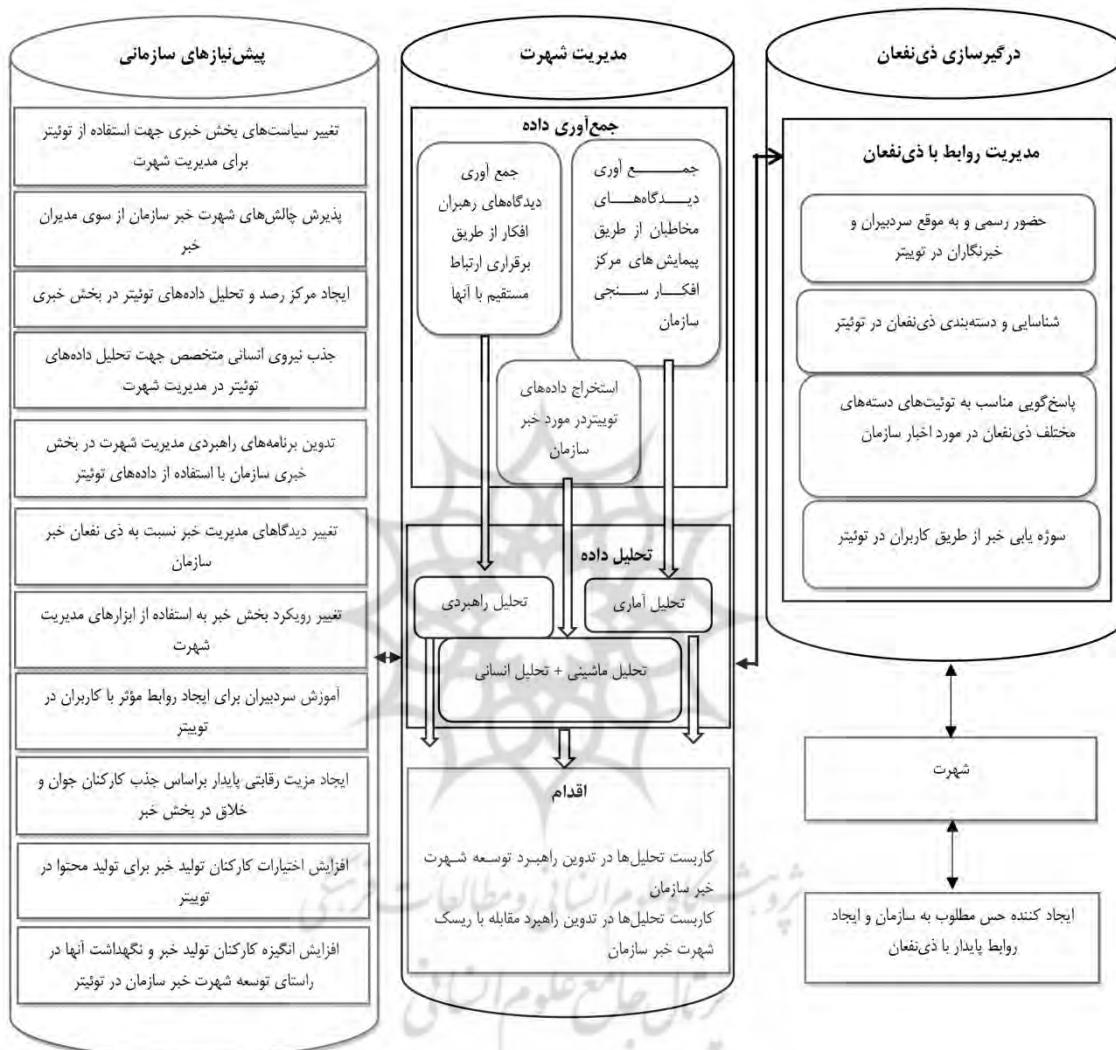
درگیرسازی ذی‌نفعان

مدیریت روابط با ذی‌نفعان

حضور رسمی و به موقع سردبیران و خبرنگاران در توییتر

شناسایی و دسته‌بندی ذی‌نفعان در توئیتر

پاسخ‌گویی مناسب به توئیت‌های دسته‌های مختلف ذی‌نفعان در مورد اخبار سازمان

سوژه یابی خبر از طریق کاربران در توئیتر

شهرت

ایجاد کننده حس مطلوب به سازمان و ایجاد روابط پایدار با ذی‌نفعان

مدیریت شهرت

جمع‌آوری داده

جمع آوری دیدگاه‌های مخاطبان از طریق پیمایش های مرکز افکار سنجی سازمان

جمع آوری دیدگاه‌های رهبران افکار از طریق برقراری ارتباط مستقیم با آنها

استخراج داده‌های توییتردر مورد خبر سازمان

تحلیل داده

تحلیل آماری

تحلیل راهبردی

تحلیل ماشینی + تحلیل انسانی

اقدام

کاربست تحلیل‌ها در تدوین راهبرد توسعه شهرت خبر سازمان

کاربست تحلیل‌ها در تدوین راهبرد مقابله با ریسک شهرت خبر سازمان

پیش‌نیازهای سازمانی

تغییر سیاست‌های بخش خبری جهت استفاده از توئیتر برای مدیریت شهرت

پذیرش چالش‌های شهرت خبر سازمان از سوی مدیران خبر

ایجاد مرکز رصد و تحلیل داده‌های توئیتر در بخش خبری

جذب نیروی انسانی متخصص جهت تحلیل داده‌های توئیتر در مدیریت شهرت

تدوین برنامه‌های راهبردی مدیریت شهرت در بخش خبری سازمان با استفاده از داده‌های توئیتر

تغییر دیدگاهای مدیریت خبر نسبت به ذی نفعان خبر سازمان

تغییر رویکرد بخش خبر به استفاده از ابزارهای مدیریت شهرت

آموزش سردبیران برای ایجاد روابط مؤثر با کاربران در توییتر

ایجاد مزیت رقابتی پایدار براساس جذب کارکنان جوان و خلاق در بخش خبر

افزایش اختیارات کارکنان تولید خبر برای تولید محتوا در توییتر

افزایش انگیزه کارکنان تولید خبر و نگهداشت آنها در راستای توسعه شهرت خبر سازمان در توئیتر